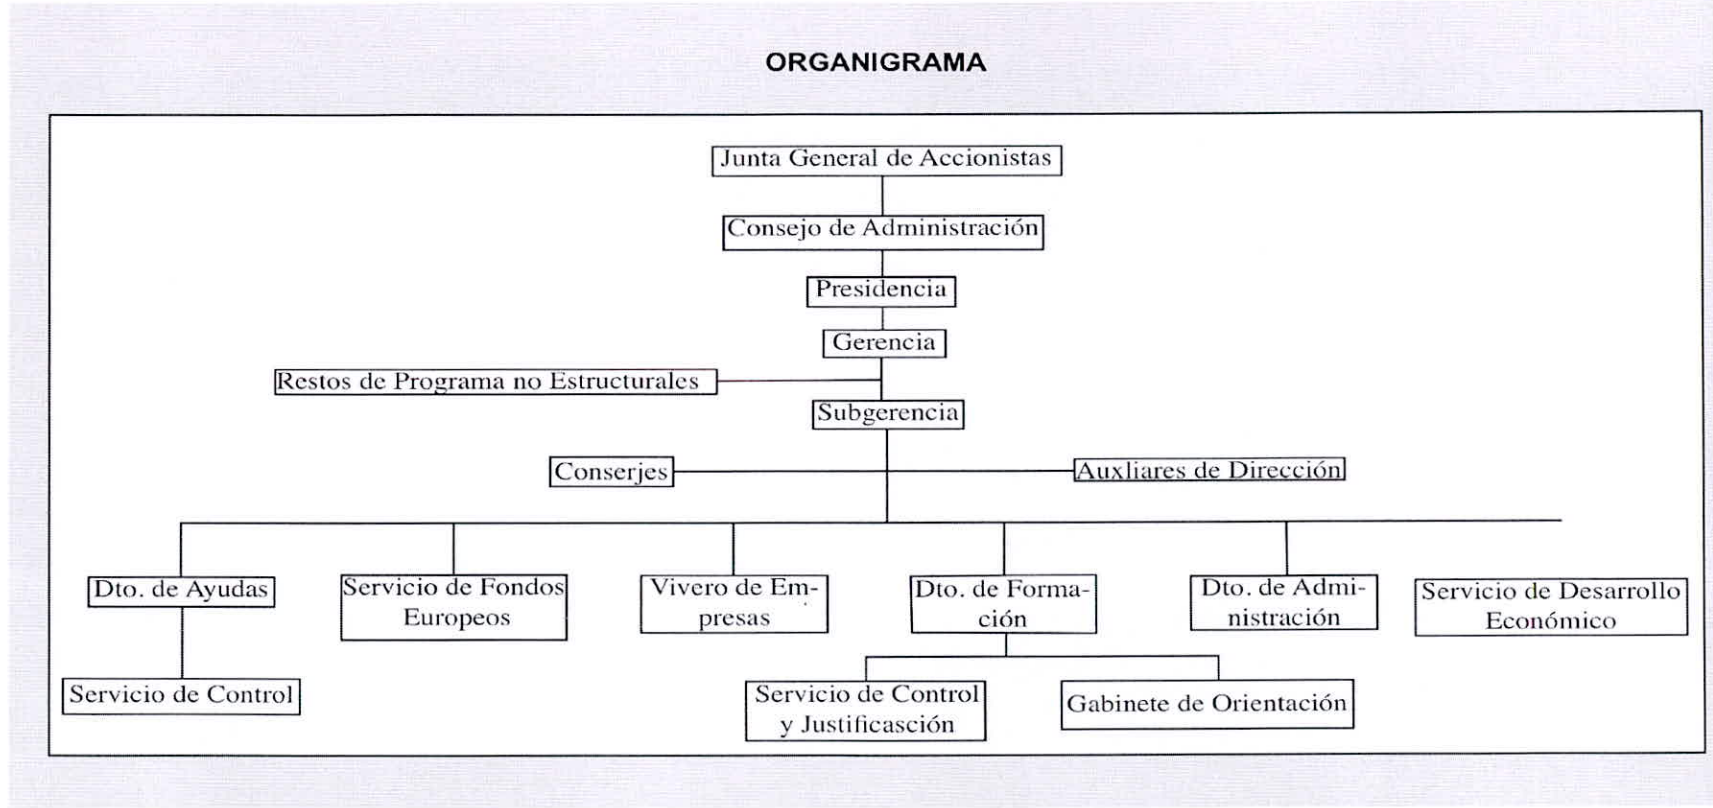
ORGANIGRAMA

Junta General de Accionistas

Consejo de Administración

Presidencia

Gerencia

Restos de Programa no Estructurales

Subgerencia

Conserjes

Auxliares de Dirección

Dto. de Ayudas

Servicio de Fondos Europeos

Vivero de Empresas

Dto. de Formación

Dto. de Administración

Servicio de Desarrollo Económico

Servicio de Control

Servicio de Control y Justificasción

Gabinete de Orientación